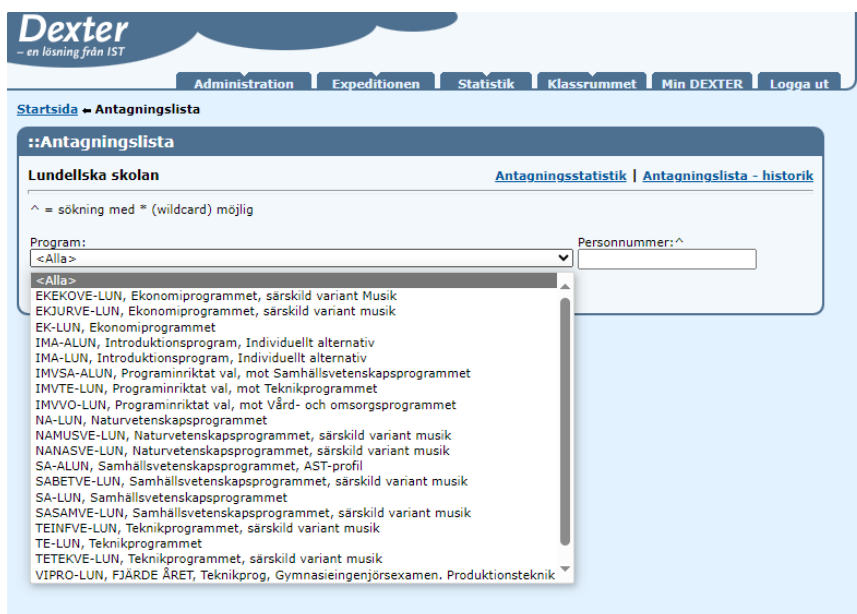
Dexter
– en lösning från IST

Administration | Expeditionen | Statistik | Klassrummet | Min DEXTER | Logga ut

Startsida ⇐ Antagningslista

::Antagningslista

Lundellska skolan

Antagningsstatistik | Antagningslista - historik

^ = sökning med * (wildcard) möjlig

Program:
<Alla>

Personnummer:^

<Alla>
EKEKOVE-LUN, Ekonomiprogrammet, särskild variant Musik
EKJURVE-LUN, Ekonomiprogrammet, särskild variant musik
EK-LUN, Ekonomiprogrammet
IMA-ALUN, Introduktionsprogram, Individuellt alternativ
IMA-LUN, Introduktionsprogram, Individuellt alternativ
IMVSA-ALUN, Programinriktat val, mot Samhällsvetenskapsprogrammet
IMVTE-LUN, Programinriktat val, mot Teknikprogrammet
IMVVO-LUN, Programinriktat val, mot Vård- och omsorgsprogrammet
NA-LUN, Naturvetenskapsprogrammet
NAMUSVE-LUN, Naturvetenskapsprogrammet, särskild variant musik
NANASVE-LUN, Naturvetenskapsprogrammet, särskild variant musik
SA-ALUN, Samhällsvetenskapsprogrammet, AST-profil
SABETVE-LUN, Samhällsvetenskapsprogrammet, särskild variant musik
SA-LUN, Samhällsvetenskapsprogrammet
SASAMVE-LUN, Samhällsvetenskapsprogrammet, särskild variant musik
TEINFVE-LUN, Teknikprogrammet, särskild variant musik
TE-LUN, Teknikprogrammet
TETEKVE-LUN, Teknikprogrammet, särskild variant musik
VIPRO-LUN, FJÄRDE ÅRET, Teknikprog, Gymnasieingenjörsexamen. Produktionsteknik